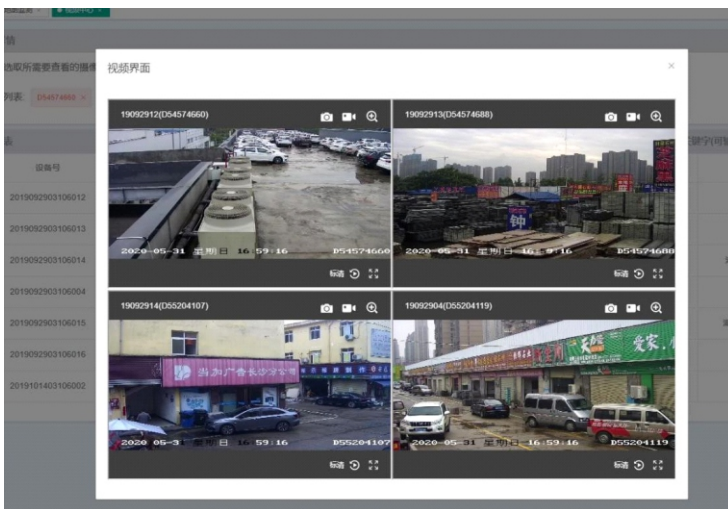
视频界面

×

19092912(D54574660)

2020-05-31 星期日 16:59:16 D54574660

标清

19092913(D54574688)

2020-05-31 星期日 16:59:16 D54574688

标清

19092914(D55204107)

2020-05-3 星期日 16:59:16 D55204107

标清

19092904(D55204119)

2020-05-31 星期日 16:59:16 D55204119

标清

选取所需要查看的摄像

列表 D54574660 ×

设备号

2019092903106012

2019092903106013

2019092903106014

2019092903106004

2019092903106015

2019092903106016

2019101403106002